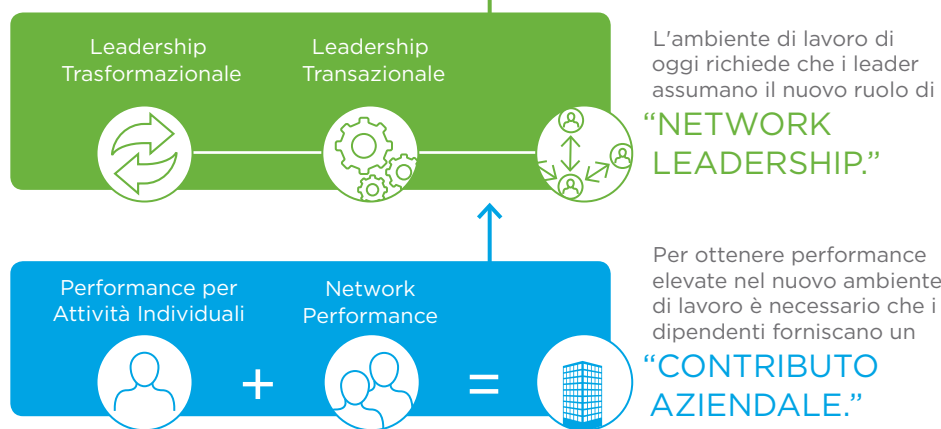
Leadership Trasformazionale

Leadership Transazionale

L'ambiente di lavoro di oggi richiede che i leader assumano il nuovo ruolo di

“NETWORK LEADERSHIP.”

Performance per Attività Individuali

+

Network Performance

=

Per ottenere performance elevate nel nuovo ambiente di lavoro è necessario che i dipendenti forniscano un

“CONTRIBUTO AZIENDALE.”